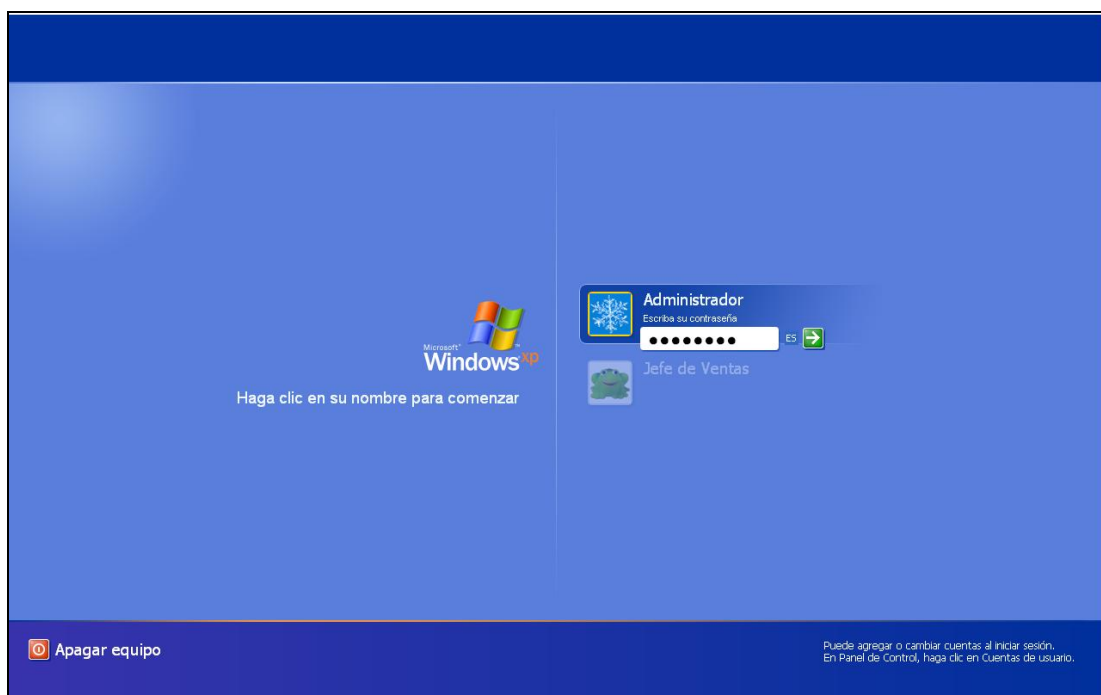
Microsoft Windows xp

Haga clic en su nombre para comenzar

Administrador
Escriba su contraseña
●●●●●●●● ES

Jefe de Ventas

Apagar equipo

Puede agregar o cambiar cuentas al iniciar sesión.
En Panel de Control, haga clic en Cuentas de usuario.